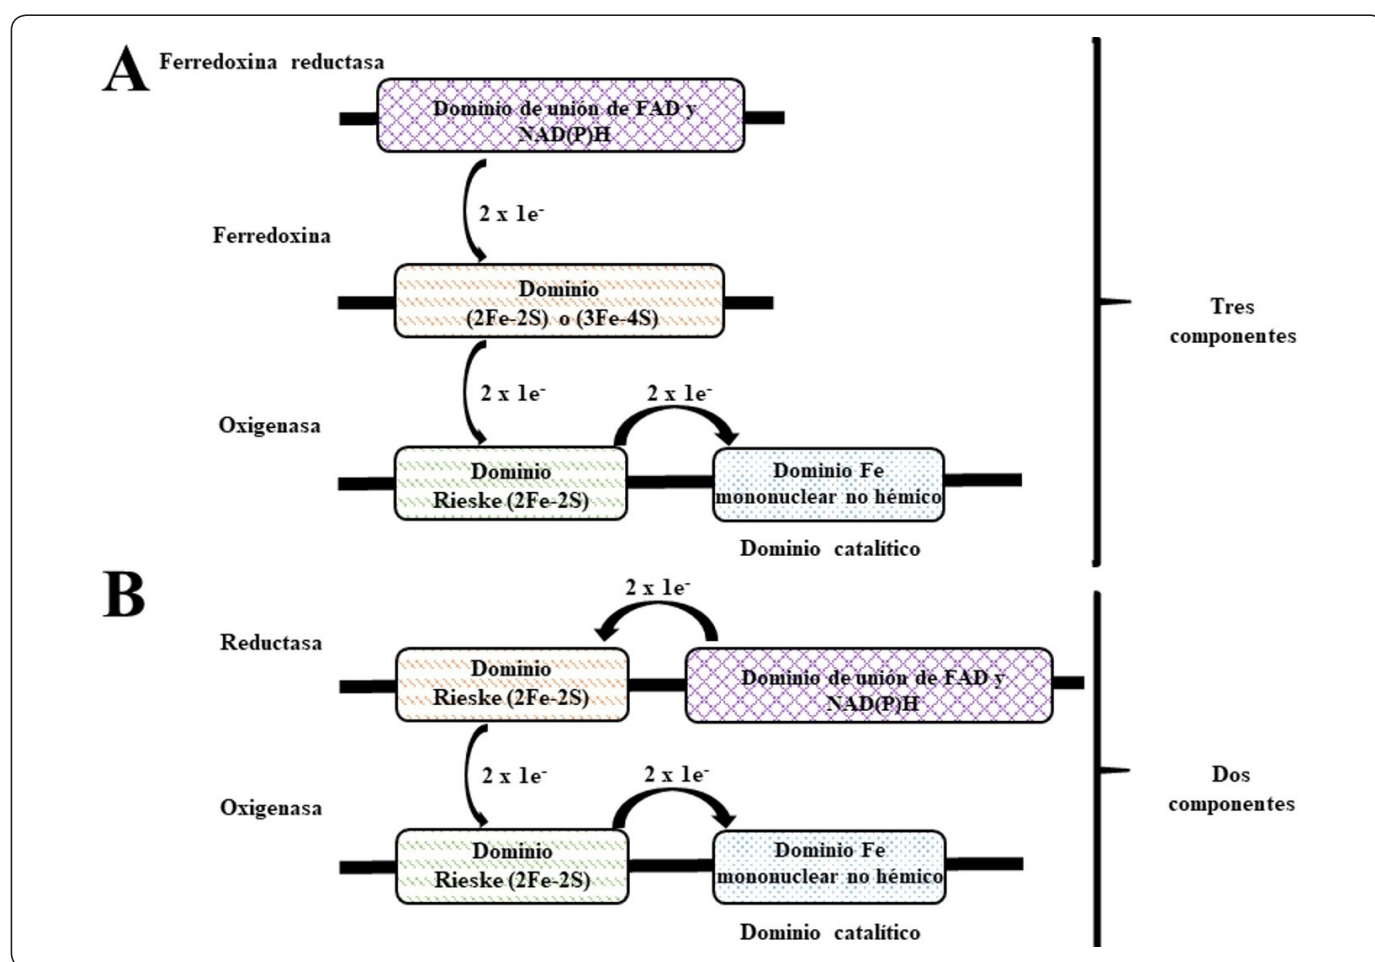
A Ferredoxina reductasa

Dominio de unión de FAD y NAD(P)H

2 x 1e$^-$

Ferredoxina

Dominio (2Fe-2S) o (3Fe-4S)

2 x 1e$^-$

2 x 1e$^-$

Oxigenasa

Dominio Rieske (2Fe-2S)

Dominio Fe mononuclear no hémico

Dominio catalítico

Tres componentes

B

2 x 1e$^-$

Reductasa

Dominio Rieske (2Fe-2S)

Dominio de unión de FAD y NAD(P)H

2 x 1e$^-$

2 x 1e$^-$

Oxigenasa

Dominio Rieske (2Fe-2S)

Dominio Fe mononuclear no hémico

Dominio catalítico

Dos componentes